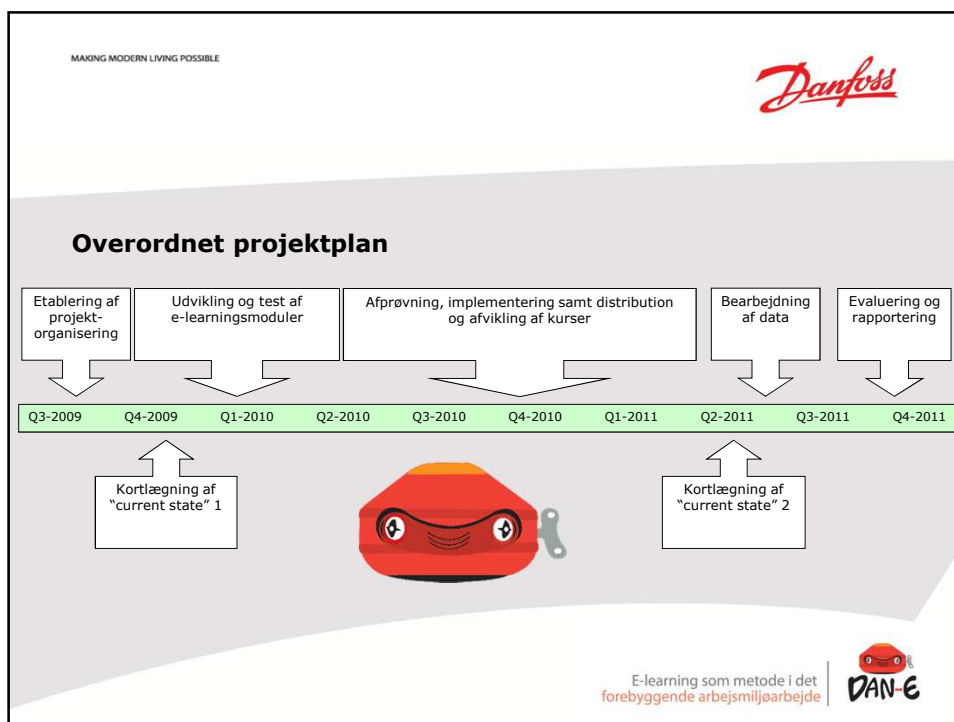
MAKING MODERN LIVING POSSIBLE

Danfoss

**Overordnet projektplan**

Etablering af projektorganisering

Udvikling og test af e-learningsmoduler

Afprøvning, implementering samt distribution og afvikling af kurser

Bearbejdning af data

Evaluering og rapportering

| Q3-2009 | Q4-2009 | Q1-2010 | Q2-2010 | Q3-2010 | Q4-2010 | Q1-2011 | Q2-2011 | Q3-2011 | Q4-2011 |
|---|---|---|---|---|---|---|---|---|---|

Kortlægning af "current state" 1

Kortlægning af "current state" 2

E-learning som metode i det forebyggende arbejsmiljøarbejde

DAN-E